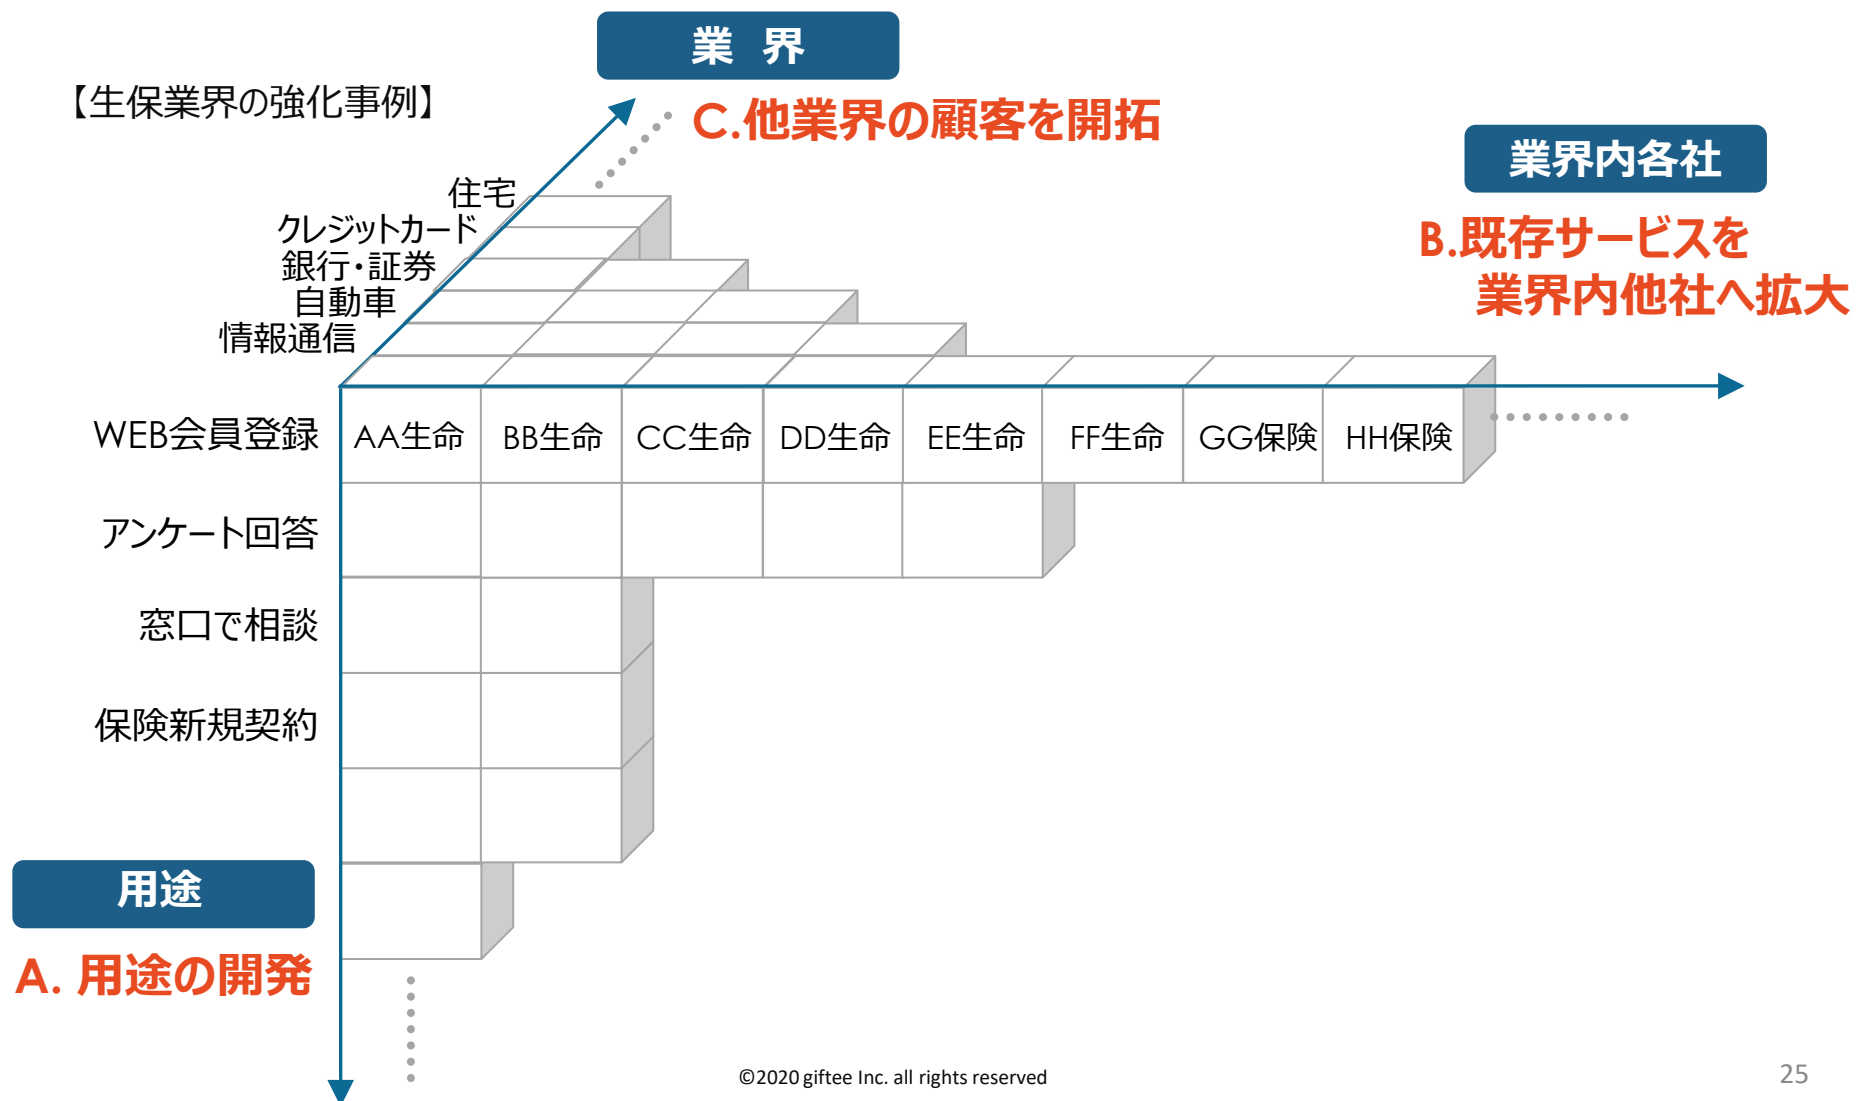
業 界

【生保業界の強化事例】

C.他業界の顧客を開拓

業界内各社

B.既存サービスを
業界内他社へ拡大

住宅
クレジットカード
銀行・証券
自動車
情報通信

| | | | | | | | | |
|---|---|---|---|---|---|---|---|---|
| WEB会員登録 | AA生命 | BB生命 | CC生命 | DD生命 | EE生命 | FF生命 | GG保険 | HH保険 |
| アンケート回答 | | | | | | | | |
| 窓口で相談 | | | | | | | | |
| 保険新規契約 | | | | | | | | |

用途

A. 用途の開発

©2020 giftee Inc. all rights reserved

25